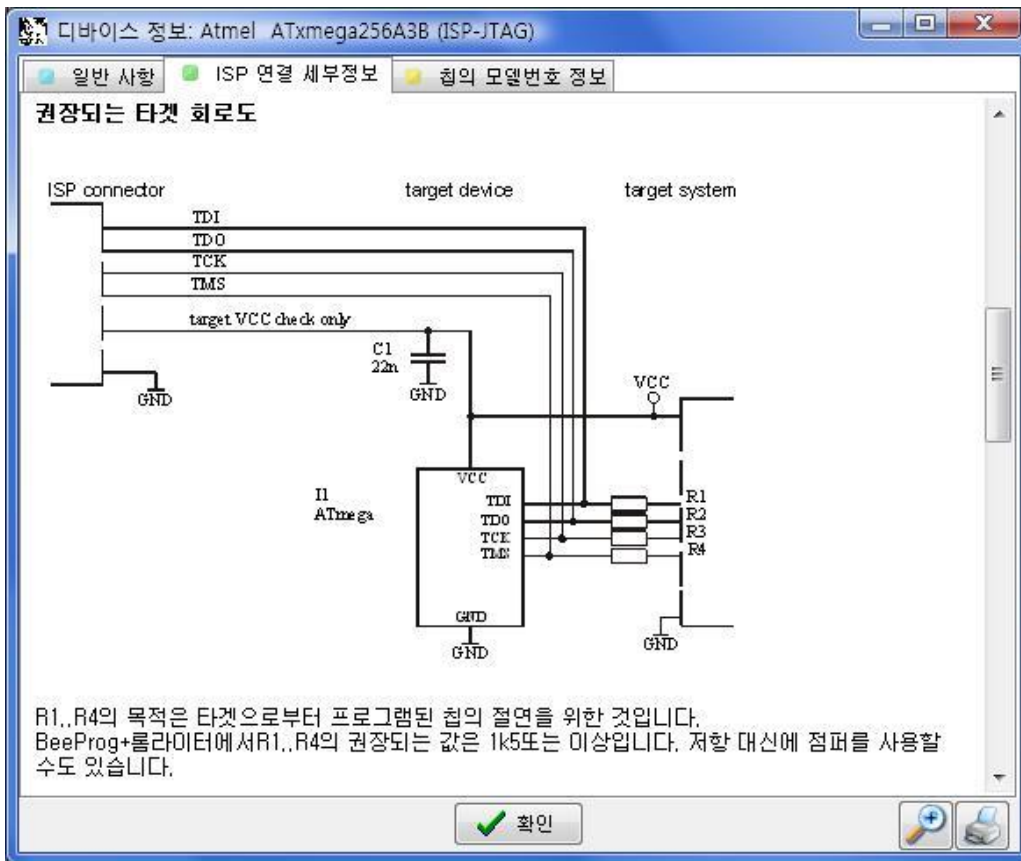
디바이스 정보: Atmel ATxmega256A3B (ISP-JTAG)

일반 사항
ISP 연결 세부정보
칩의 모델번호 정보

권장되는 타겟 회로도

ISP connector
target device
target system
TDI
TDO
TCK
TMS
target VCC check only
C1
22n
GND
GND
VCC
VCC
I1
ATmega
TDI
TDO
TCK
TMS
R1
R2
R3
R4
GND
GND
GND

R1..R4의 목적은 타겟으로부터 프로그램된 칩의 절연을 위한 것입니다.
BeeProg+롬라이터에서R1..R4의 권장되는 값은 1k5또는 이상입니다. 저항 대신에 점퍼를 사용할 수도 있습니다.

확인